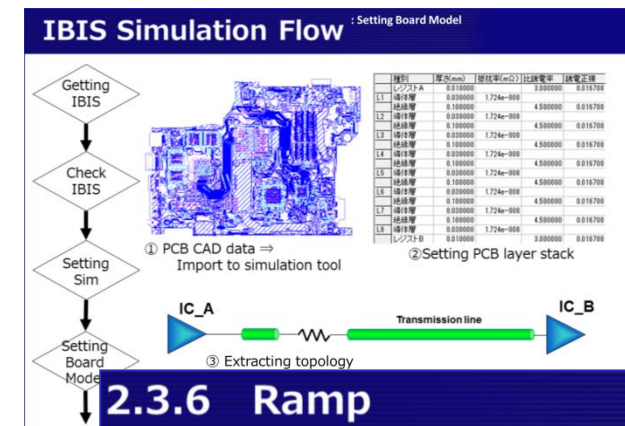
IBIS Simulation Flow : Setting Board Model

Getting IBIS

Check IBIS

Setting Sim

Setting Board Mode

|  | 種別 | 厚さ(mm) | 抵抗率(mΩ) | 比誘電率 | 誘電正接 |
|---|---|---|---|---|---|
|  | レジストA | 0.010000 |  | 3.000000 | 0.016700 |
| L1 | 導体層 | 0.030000 | 1.724e-008 |  |  |
|  | 絶縁層 | 0.100000 |  | 4.500000 | 0.016700 |
| L2 | 導体層 | 0.030000 | 1.724e-008 |  |  |
|  | 絶縁層 | 0.100000 |  | 4.500000 | 0.016700 |
| L3 | 導体層 | 0.030000 | 1.724e-008 |  |  |
|  | 絶縁層 | 0.100000 |  | 4.500000 | 0.016700 |
| L4 | 導体層 | 0.030000 | 1.724e-008 |  |  |
|  | 絶縁層 | 0.100000 |  | 4.500000 | 0.016700 |
| L5 | 導体層 | 0.030000 | 1.724e-008 |  |  |
|  | 絶縁層 | 0.100000 |  | 4.500000 | 0.016700 |
| L6 | 導体層 | 0.030000 | 1.724e-008 |  |  |
|  | 絶縁層 | 0.100000 |  | 4.500000 | 0.016700 |
| L7 | 導体層 | 0.030000 | 1.724e-008 |  |  |
|  | 絶縁層 | 0.100000 |  | 4.500000 | 0.016700 |
| L8 | 導体層 | 0.030000 | 1.724e-008 |  |  |
|  | レジストB | 0.010000 |  | 3.000000 | 0.016700 |

① PCB CAD data ⇒ Import to simulation tool

②Setting PCB layer stack

IC_A

Transmission line

IC_B

③ Extracting topology

2.3.6 Ramp